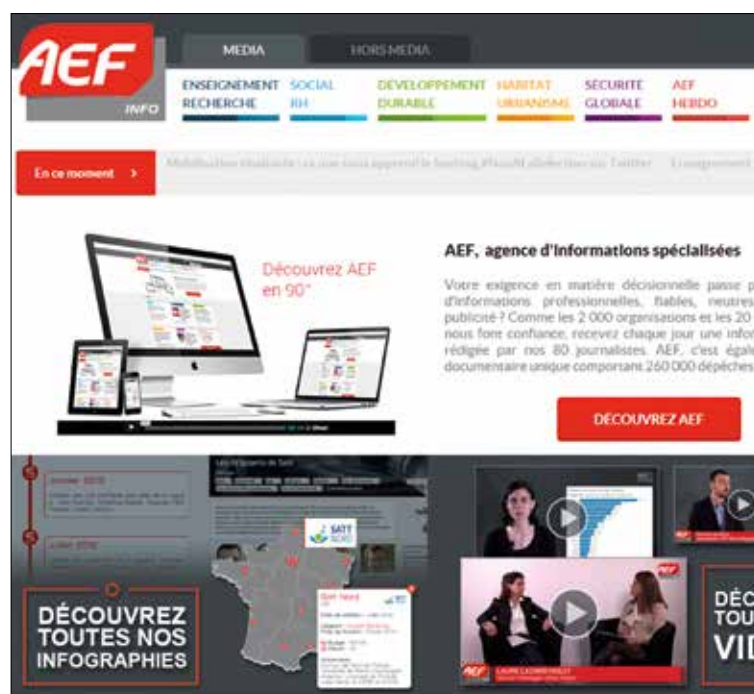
AEF INFO

MEDIA
HORS MEDIA

ENSEIGNEMENT RECHERCHE
SOCIAL RH
DÉVELOPPEMENT DURABLE
HABITAT URBANISME
SÉCURITÉ GLOBALE
AEF HEBDO

En ce moment >
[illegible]

Découvrez AEF en 90"

AEF, agence d'informations spécialisées

Votre exigence en matière décisionnelle passe p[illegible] d'informations professionnelles, fiables, neutres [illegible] publicité ? Comme les 2 000 organisations et les 20 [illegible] nous font confiance, recevez chaque jour une infor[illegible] rédigée par nos 80 journalistes. AEF, c'est égal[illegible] documentaire unique comportant 260 000 dépêches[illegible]

DÉCOUVREZ AEF

SATT NORD

DÉCOUVREZ TOUTES NOS INFOGRAPHIES

AEF

DÉC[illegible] TOU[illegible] VID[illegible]